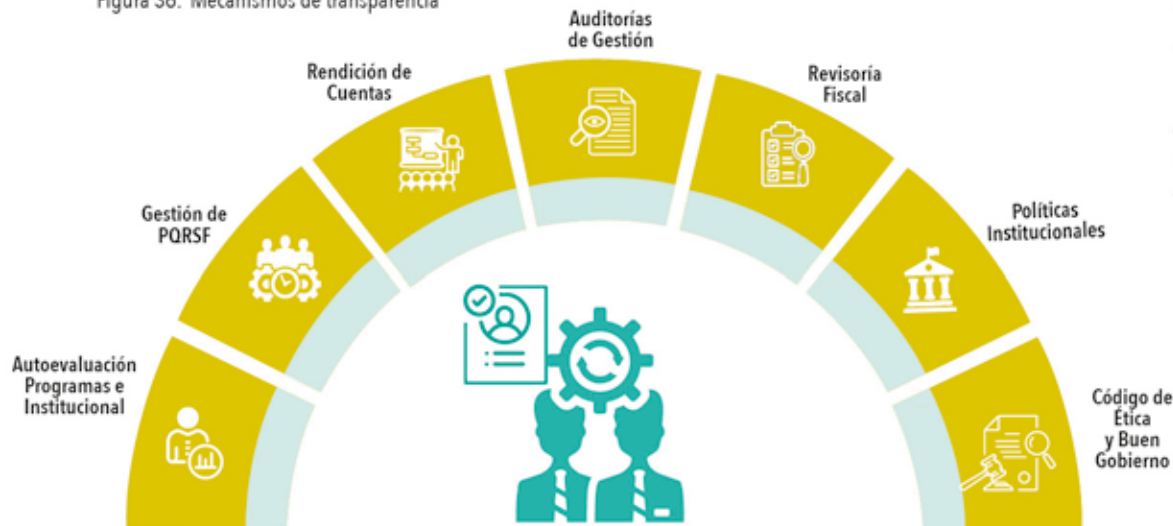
Figura 36. Mecanismos de transparencia

Autoevaluación Programas e Institucional

Gestión de PQRSF

Rendición de Cuentas

Auditorías de Gestión

Revisoría Fiscal

Políticas Institucionales

Código de Ética y Buen Gobierno